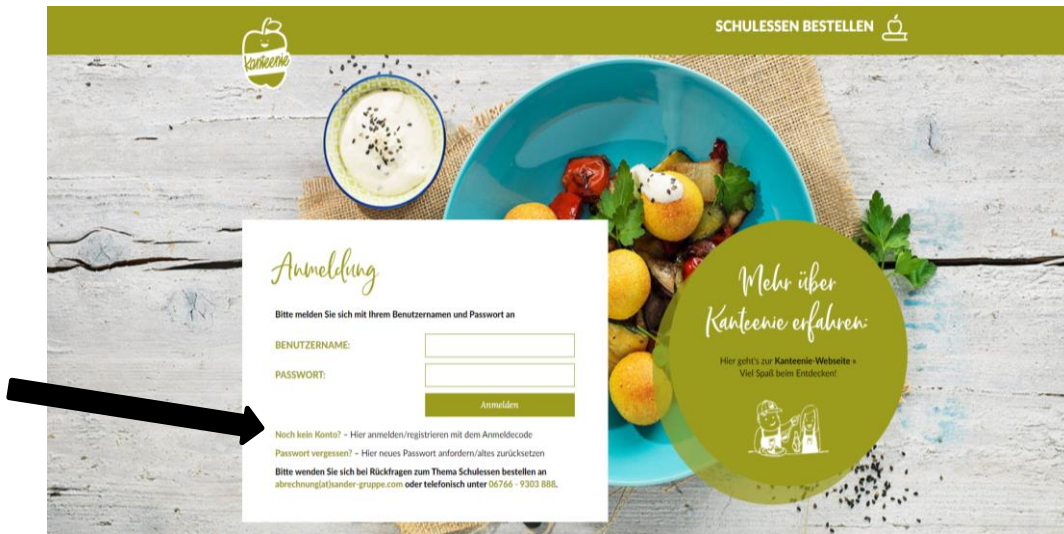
kanteenie

SCHULESSEN BESTELLEN

Anmeldung

Bitte melden Sie sich mit Ihrem Benutzernamen und Passwort an

BENUTZERNAME:

PASSWORT:

Anmelden

Noch kein Konto? – Hier anmelden/registrieren mit dem Anmeldecode

Passwort vergessen? – Hier neues Passwort anfordern/altes zurücksetzen

Bitte wenden Sie sich bei Rückfragen zum Thema Schulessen bestellen an abrechnung(at)sander-gruppe.com oder telefonisch unter 06766 - 9303 888.

Mehr über Kanteenie erfahren:

Hier geht's zur Kanteenie-Webseite »
Viel Spaß beim Entdecken!